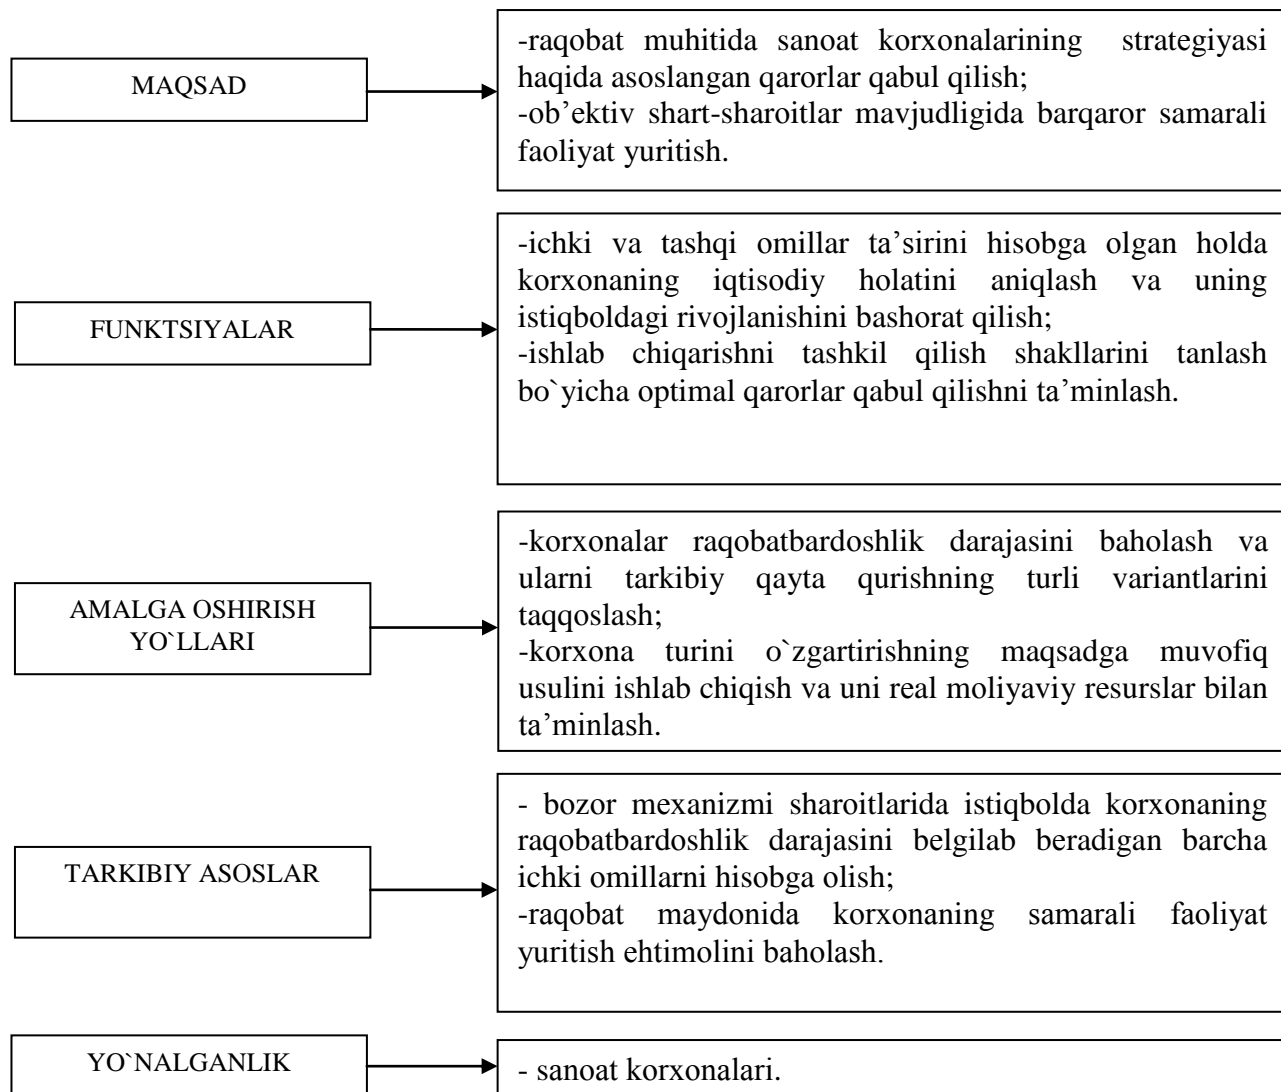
MAQSAD

-raqobat muhitida sanoat korxonalarining strategiyasi haqida asoslangan qarorlar qabul qilish;
-ob'ektiv shart-sharoitlar mavjudligida barqaror samarali faoliyat yuritish.

FUNKTSIYALAR

-ichki va tashqi omillar ta'sirini hisobga olgan holda korxonaning iqtisodiy holatini aniqlash va uning istiqboldagi rivojlanishini bashorat qilish;
-ishlab chiqarishni tashkil qilish shakllarini tanlash bo`yicha optimal qarorlar qabul qilishni ta'minlash.

AMALGA OSHIRISH YO`LLARI

-korxonalar raqobatbardoshlik darajasini baholash va ularni tarkibiy qayta qurishning turli variantlarini taqqoslash;
-korxona turini o`zgartirishning maqsadga muvofiq usulini ishlab chiqish va uni real moliyaviy resurslar bilan ta'minlash.

TARKIBIY ASOSLAR

- bozor mexanizmi sharoitlarida istiqbolda korxonaning raqobatbardoshlik darajasini belgilab beradigan barcha ichki omillarni hisobga olish;
-raqobat maydonida korxonaning samarali faoliyat yuritish ehtimolini baholash.

YO`NALGANLIK

- sanoat korxonalari.